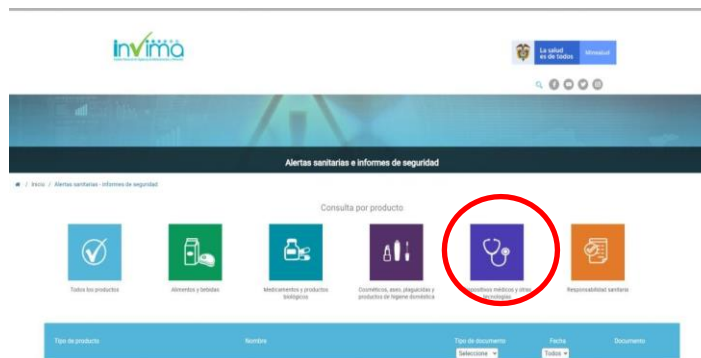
invima

La salud es de todos Minsalud

Alertas sanitarias e informes de seguridad

/ Inicio / Alertas sanitarias - informes de seguridad

Consulta por producto

Todos los productos

Alimentos y bebidas

Medicamentos y productos biológicos

Cosméticos, aseo, plaguicidas y productos de higiene doméstica

Dispositivos médicos y otras tecnologías

Responsabilidad sanitaria

| Tipo de producto | Nombre | Tipo de documento | Fecha | Documento |
|---|---|---|---|---|
| | | Seleccione | Todos | |